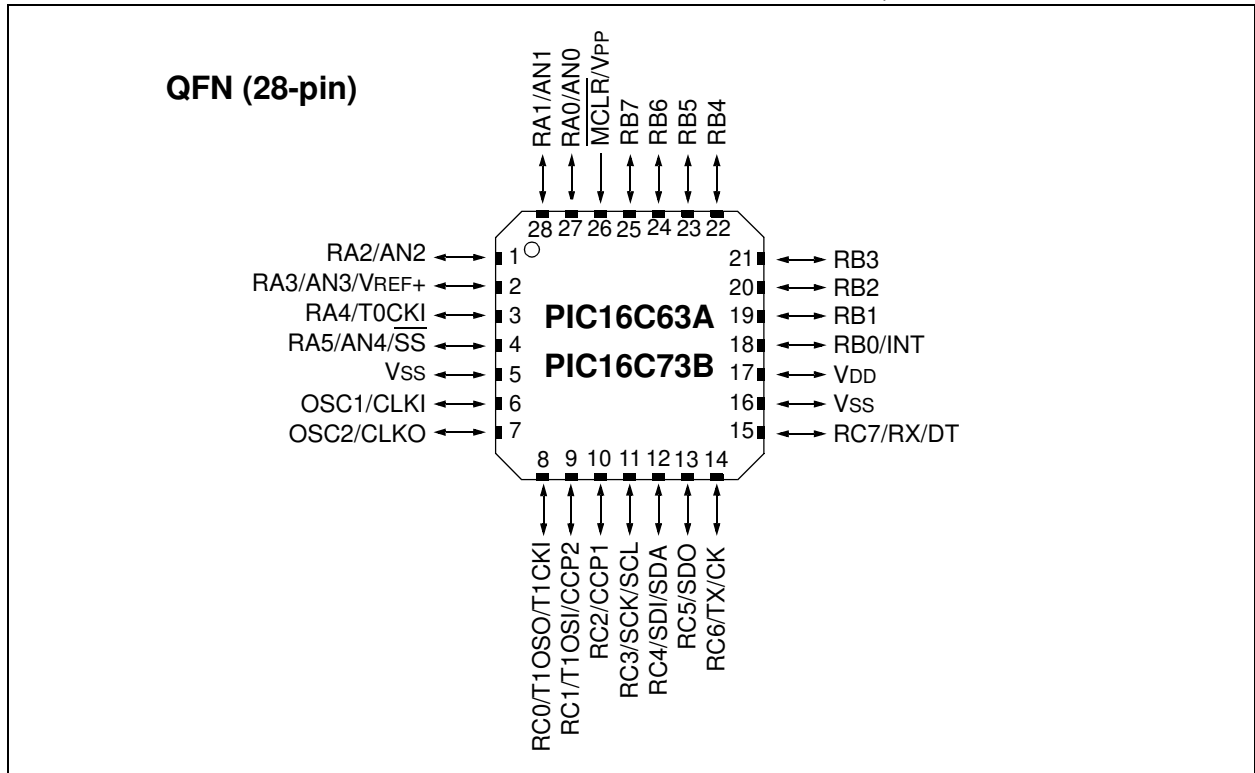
QFN (28-pin)

RA1/AN1
RA0/AN0
$\overline{MCLR}$/VPP
RB7
RB6
RB5
RB4

28 27 26 25 24 23 22

RA2/AN2 1
RA3/AN3/VREF+ 2
RA4/T0CKI 3
RA5/AN4/$\overline{SS}$ 4
VSS 5
OSC1/CLKI 6
OSC2/CLKO 7

PIC16C63A
PIC16C73B

21 RB3
20 RB2
19 RB1
18 RB0/INT
17 VDD
16 VSS
15 RC7/RX/DT

8 9 10 11 12 13 14

RC0/T1OSO/T1CKI
RC1/T1OSI/CCP2
RC2/CCP1
RC3/SCK/SCL
RC4/SDI/SDA
RC5/SDO
RC6/TX/CK